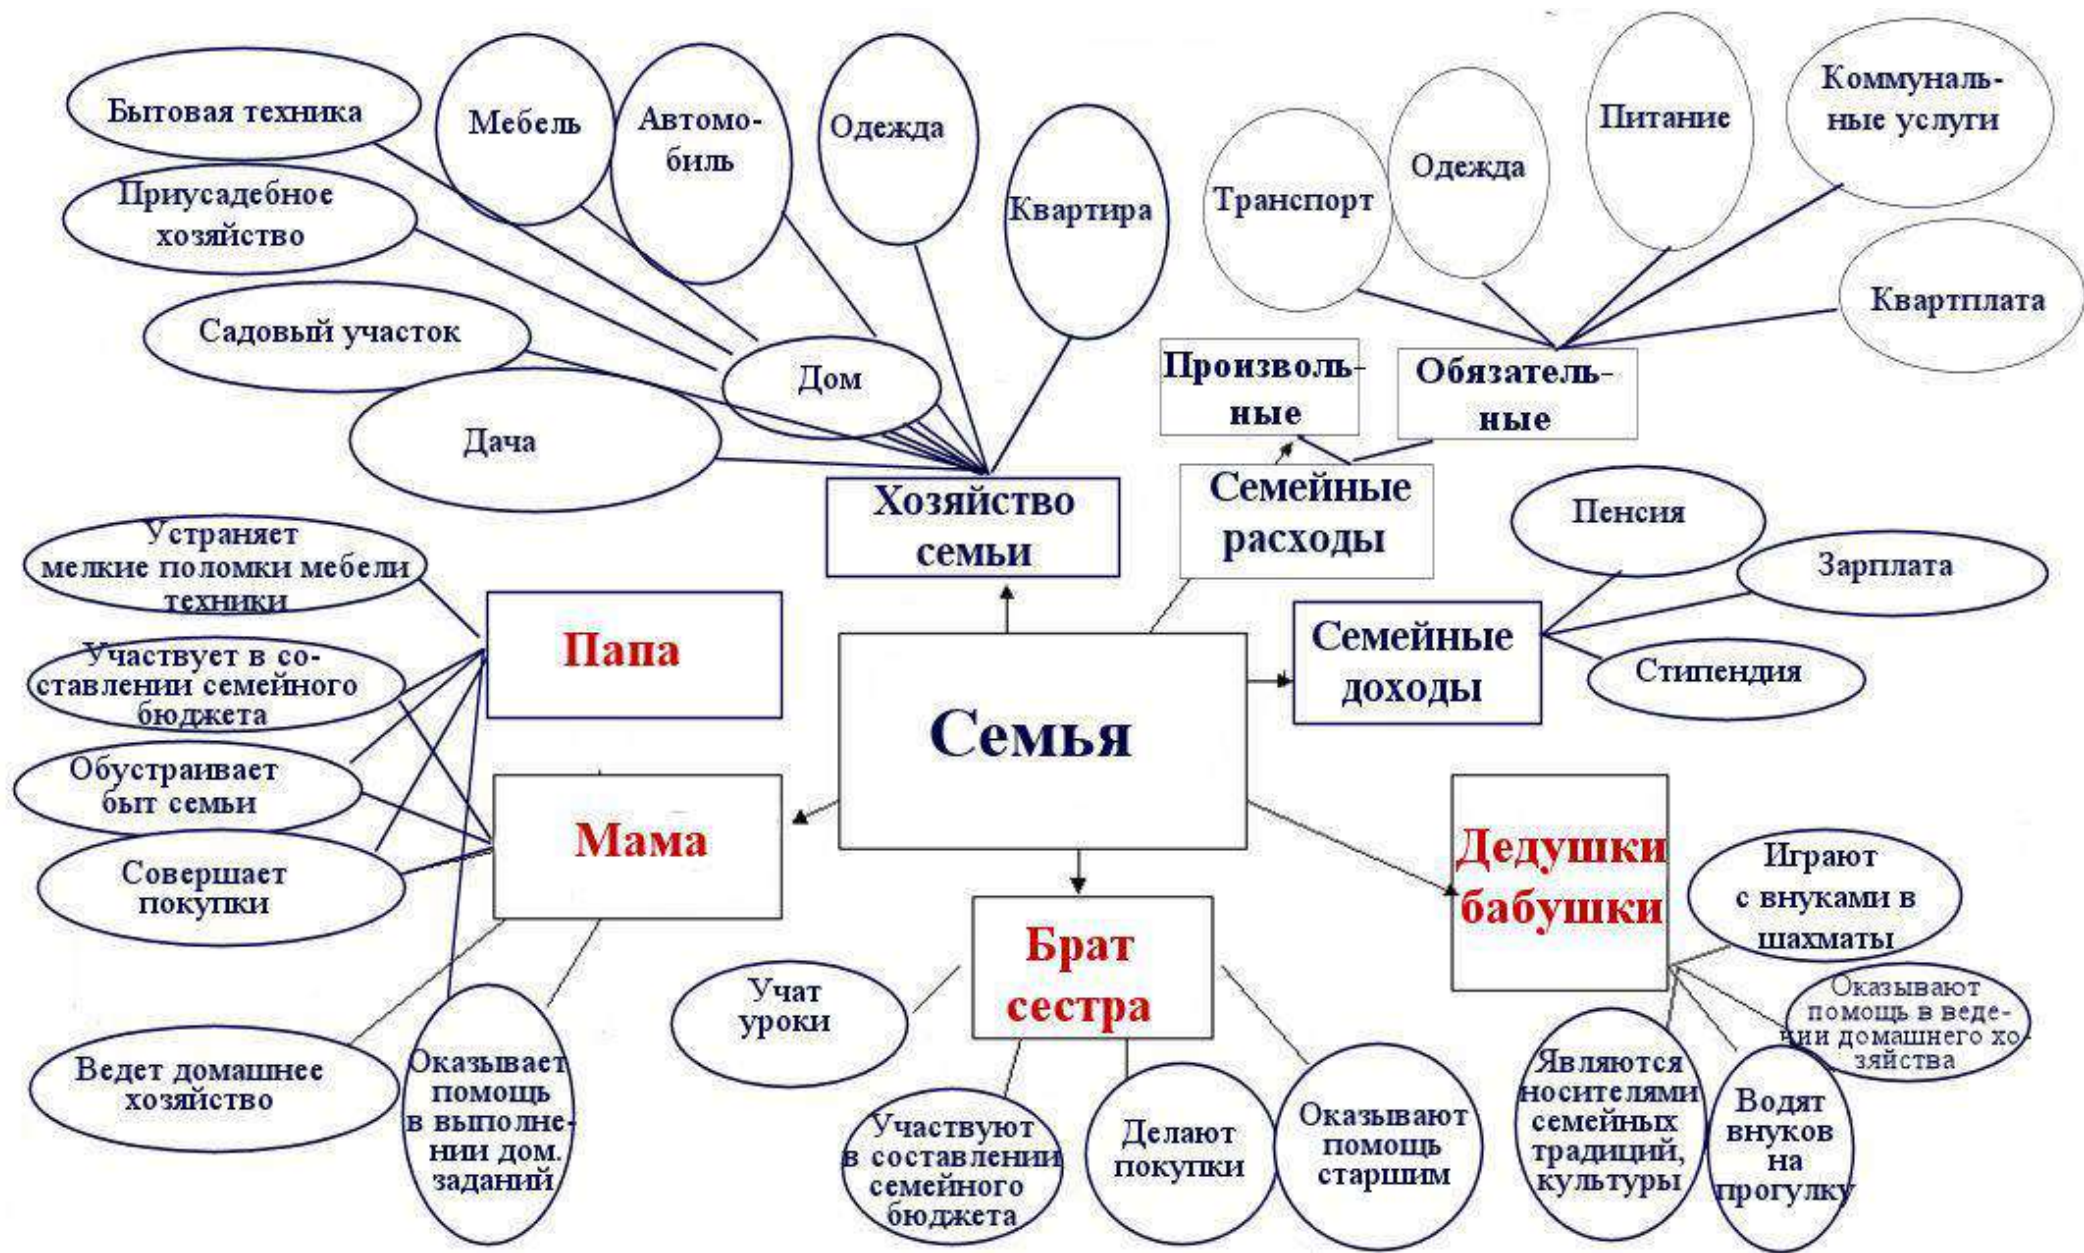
Бытовая техника

Мебель

Автомобиль

Одежда

Квартира

Приусадебное хозяйство

Садовый участок

Дом

Дача

Хозяйство семьи

Транспорт

Одежда

Питание

Коммунальные услуги

Квартплата

Произвольные

Обязательные

Семейные расходы

Пенсия

Зарплата

Стипендия

Семейные доходы

Устраняет мелкие поломки мебели техники

Папа

Участвует в составлении семейного бюджета

Обустраивает быт семьи

Мама

Совершает покупки

Семья

Ведет домашнее хозяйство

Оказывает помощь в выполнении дом. заданий

Учат уроки

Брат сестра

Участвуют в составлении семейного бюджета

Делают покупки

Оказывают помощь старшим

Дедушки бабушки

Играют с внуками в шахматы

Оказывают помощь в ведении домашнего хозяйства

Являются носителями семейных традиций, культуры

Водят внуков на прогулку